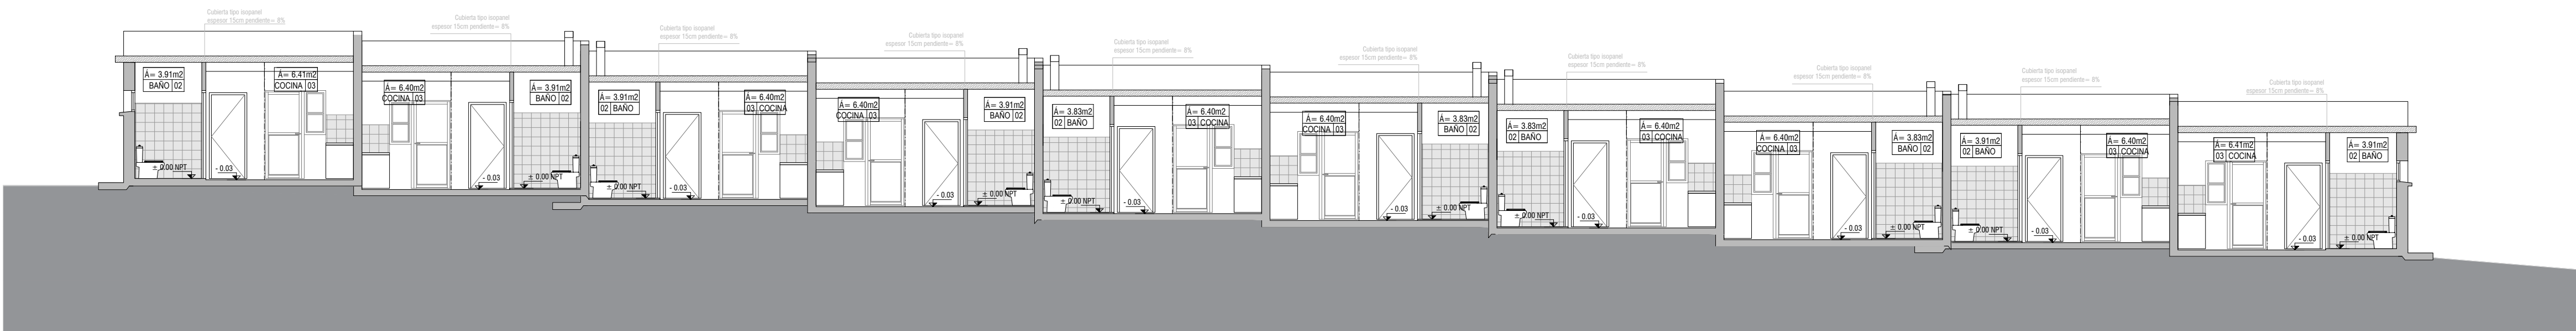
Cubierta tipo isopanel espesor 15cm pendiente= 8%
Á= 3.91m2
BAÑO 02
Á= 6.41m2
COCINA 03
± 0.00 NPT
- 0.03

Cubierta tipo isopanel espesor 15cm pendiente= 8%
Á= 6.40m2
COCINA 03
Á= 3.91m2
BAÑO 02
- 0.03
± 0.00 NPT

Cubierta tipo isopanel espesor 15cm pendiente= 8%
Á= 3.91m2
02 BAÑO
Á= 6.40m2
03 COCINA
± 0.00 NPT
- 0.03

Cubierta tipo isopanel espesor 15cm pendiente= 8%
Á= 6.40m2
COCINA 03
Á= 3.91m2
BAÑO 02
- 0.03
± 0.00 NPT

Cubierta tipo isopanel espesor 15cm pendiente= 8%
Á= 3.83m2
02 BAÑO
Á= 6.40m2
03 COCINA
± 0.00 NPT
- 0.03

Cubierta tipo isopanel espesor 15cm pendiente= 8%
Á= 6.40m2
COCINA 03
Á= 3.83m2
BAÑO 02
- 0.03
± 0.00 NPT

Cubierta tipo isopanel espesor 15cm pendiente= 8%
Á= 3.83m2
02 BAÑO
Á= 6.40m2
03 COCINA
± 0.00 NPT
- 0.03

Cubierta tipo isopanel espesor 15cm pendiente= 8%
Á= 6.40m2
COCINA 03
Á= 3.83m2
BAÑO 02
- 0.03
± 0.00 NPT

Cubierta tipo isopanel espesor 15cm pendiente= 8%
Á= 3.91m2
02 BAÑO
Á= 6.40m2
03 COCINA
± 0.00 NPT
- 0.03

Cubierta tipo isopanel espesor 15cm pendiente= 8%
Á= 6.41m2
03 COCINA
Á= 3.91m2
02 BAÑO
- 0.03
± 0.00 NPT